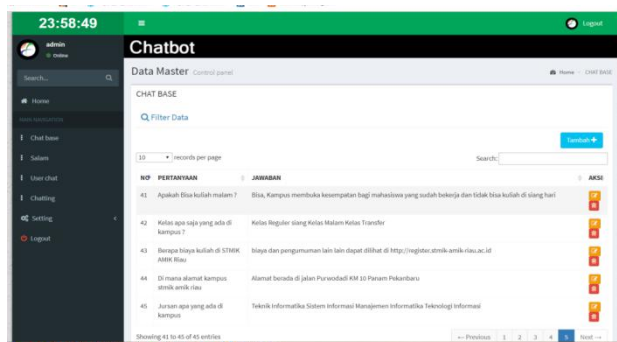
23:58:49

admin
Online

Search...

Home

MAIN NAVIGATION

Chat base

Salam

User chat

Chatting

Setting

Logout

Logout

Chatbot

Data Master Control panel

Home > CHAT BASE

CHAT BASE

Filter Data

Tambah

10 records per page

Search:

| NO | PERTANYAAN | JAWABAN | AKSI |
|---|---|---|---|
| 41 | Apakah Bisa kuliah malam ? | Bisa, Kampus membuka kesempatan bagi mahasiswa yang sudah bekerja dan tidak bisa kuliah di siang hari | |
| 42 | Kelas apa saja yang ada di kampus ? | Kelas Reguler siang Kelas Malam Kelas Transfer | |
| 43 | Berapa biaya kuliah di STMIK AMIK Riau | biaya dan pengumuman lain lain dapat dilihat di http://register.stmik-amik-riau.ac.id | |
| 44 | Di mana alamat kampus stmik amik riau | Alamat berada di jalan Purwodadi KM 10 Panam Pekanbaru | |
| 45 | Jursan apa yang ada di kampus | Teknik Informatika Sistem Informasi Manajemen Informatika Teknologi Informasi | |

Showing 41 to 45 of 45 entries

← Previous 1 2 3 4 5 Next →